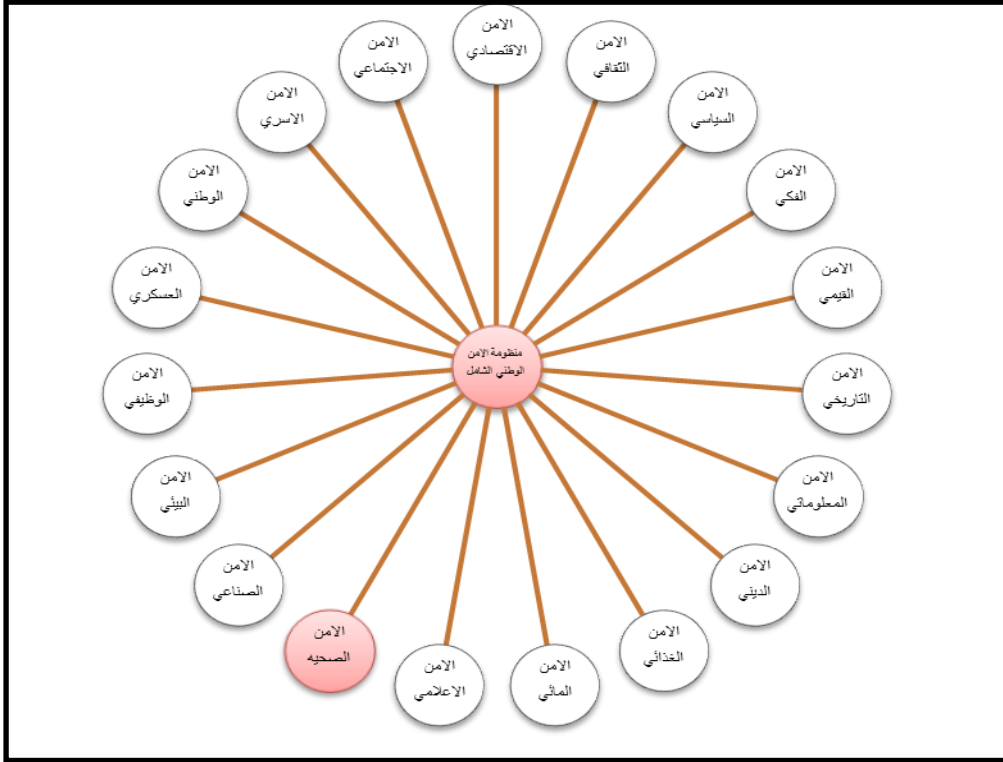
منظومة الامن الوطني الشامل

الامن الاقتصادي

الامن الثقافي

الامن السياسي

الامن الفكي

الامن القيمي

الامن التاريخي

الامن المعلوماتي

الامن الديني

الامن الغذائي

الامن المائي

الامن الاعلامي

الامن الصحيه

الامن الصناعي

الامن البيئي

الامن الوظيفي

الامن العسكري

الامن الوطني

الامن الاسري

الامن الاجتماعي